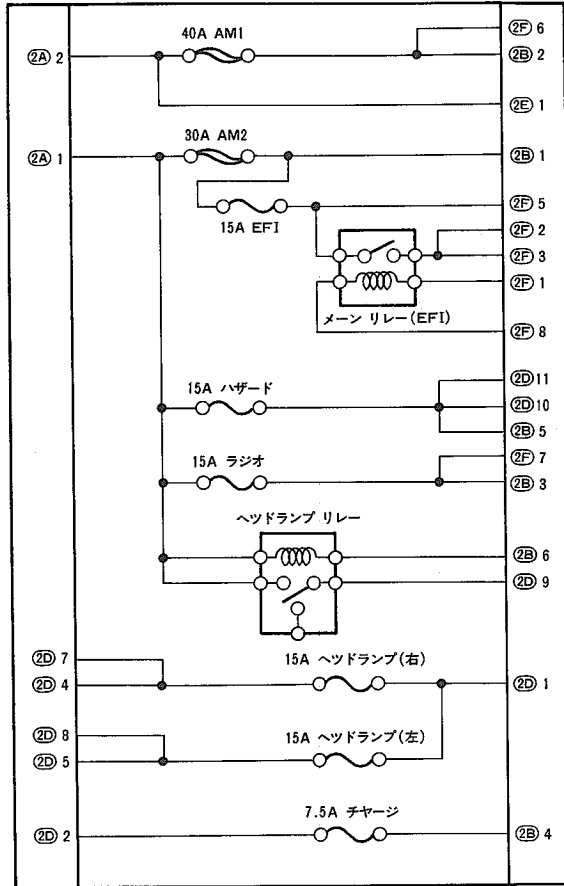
40A AM1

2F 6

2A 2

2B 2

2E 1

30A AM2

2A 1

2B 1

15A EFI

2F 5

2F 2

2F 3

2F 1

メーン リレー(EFI)

2F 8

15A ハザード

2D 11

2D 10

2B 5

15A ラジオ

2F 7

2B 3

ヘッドランプ リレー

2B 6

2D 9

2D 7

15A ヘッドランプ(右)

2D 4

2D 1

2D 8

15A ヘッドランプ(左)

2D 5

7.5A チヤージ

2D 2

2B 4